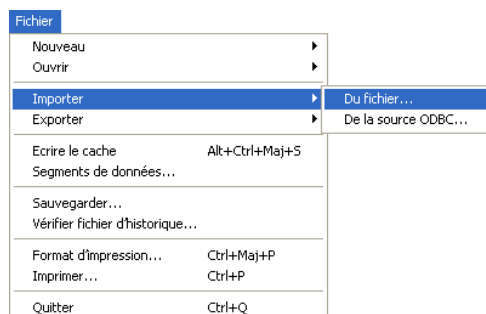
Fichier

Nouveau
Ouvrir

Importer
Exporter

Du fichier...
De la source ODBC...

Ecrire le cache Alt+Ctrl+Maj+S
Segments de données...

Sauvegarder...
Vérifier fichier d'historique...

Format d'impression... Ctrl+Maj+P
Imprimer... Ctrl+P

Quitter Ctrl+Q